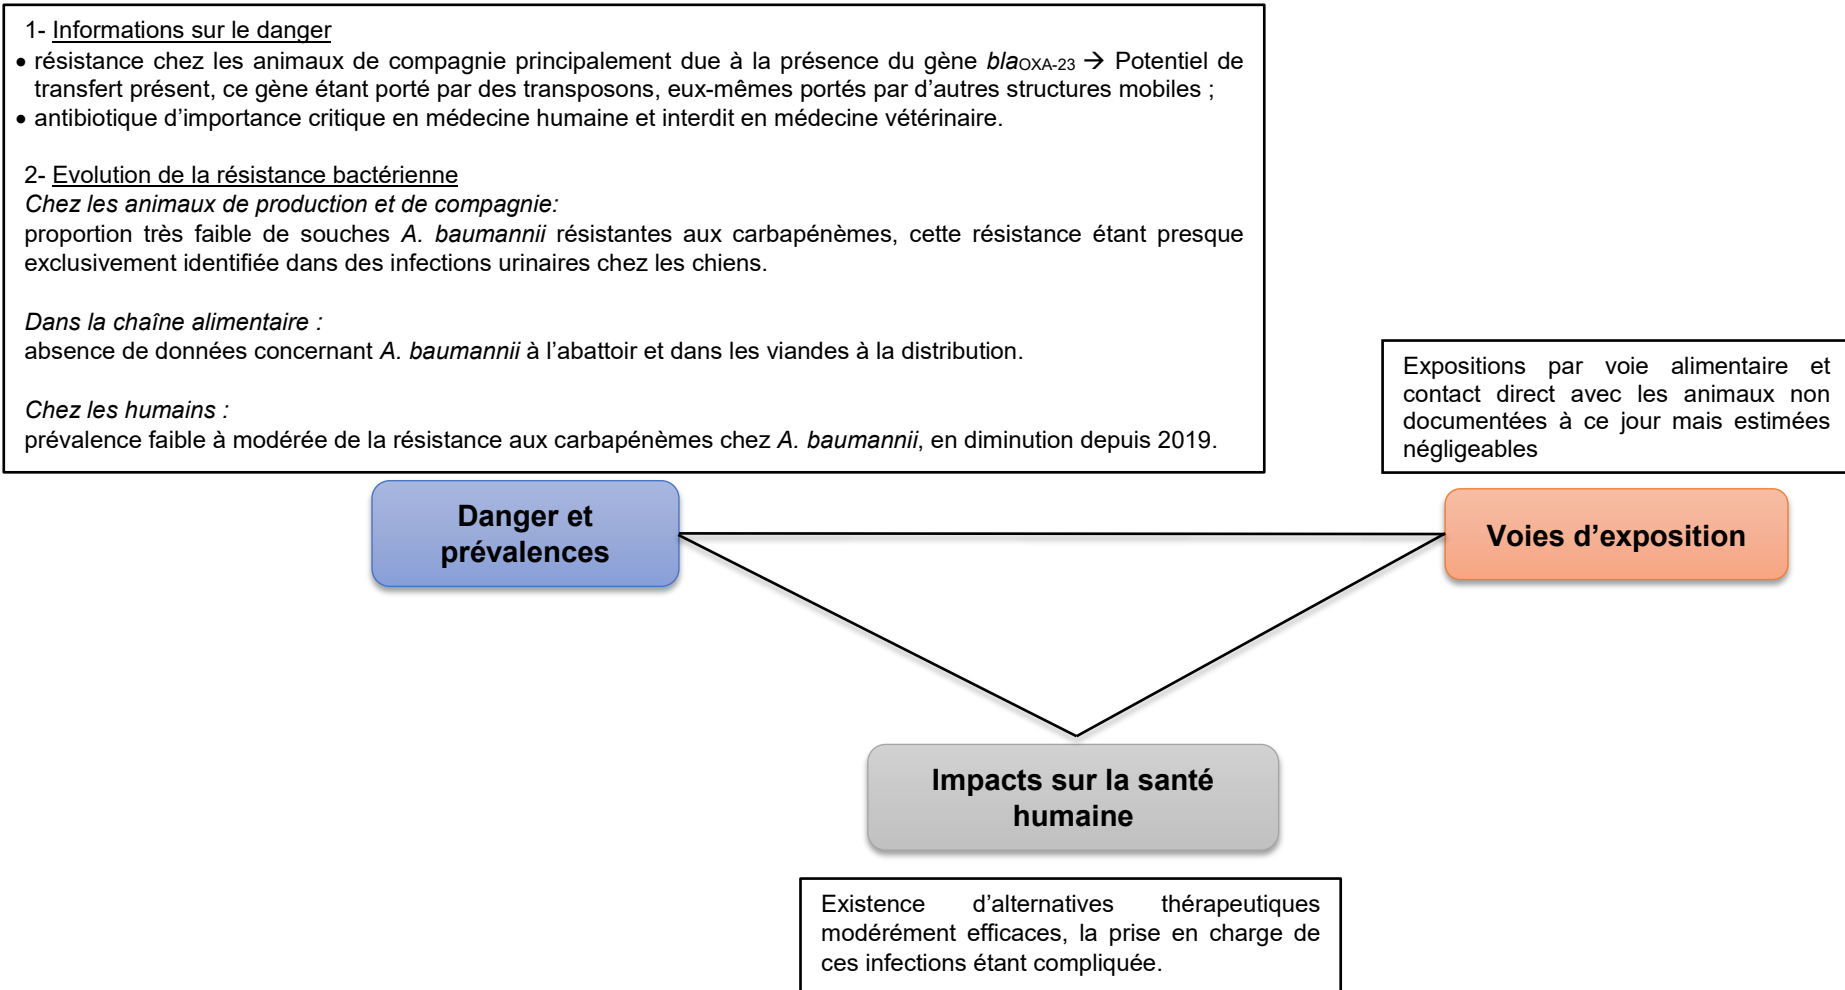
1- Informations sur le danger

• résistance chez les animaux de compagnie principalement due à la présence du gène $bla_{OXA-23}$ → Potentiel de transfert présent, ce gène étant porté par des transposons, eux-mêmes portés par d'autres structures mobiles ;
• antibiotique d'importance critique en médecine humaine et interdit en médecine vétérinaire.

2- Evolution de la résistance bactérienne
Chez les animaux de production et de compagnie:
proportion très faible de souches A. baumannii résistantes aux carbapénèmes, cette résistance étant presque exclusivement identifiée dans des infections urinaires chez les chiens.

Dans la chaîne alimentaire :
absence de données concernant A. baumannii à l'abattoir et dans les viandes à la distribution.

Chez les humains :
prévalence faible à modérée de la résistance aux carbapénèmes chez A. baumannii, en diminution depuis 2019.

Expositions par voie alimentaire et contact direct avec les animaux non documentées à ce jour mais estimées négligeables

Danger et prévalences

Voies d'exposition

Impacts sur la santé humaine

Existence d'alternatives thérapeutiques modérément efficaces, la prise en charge de ces infections étant compliquée.